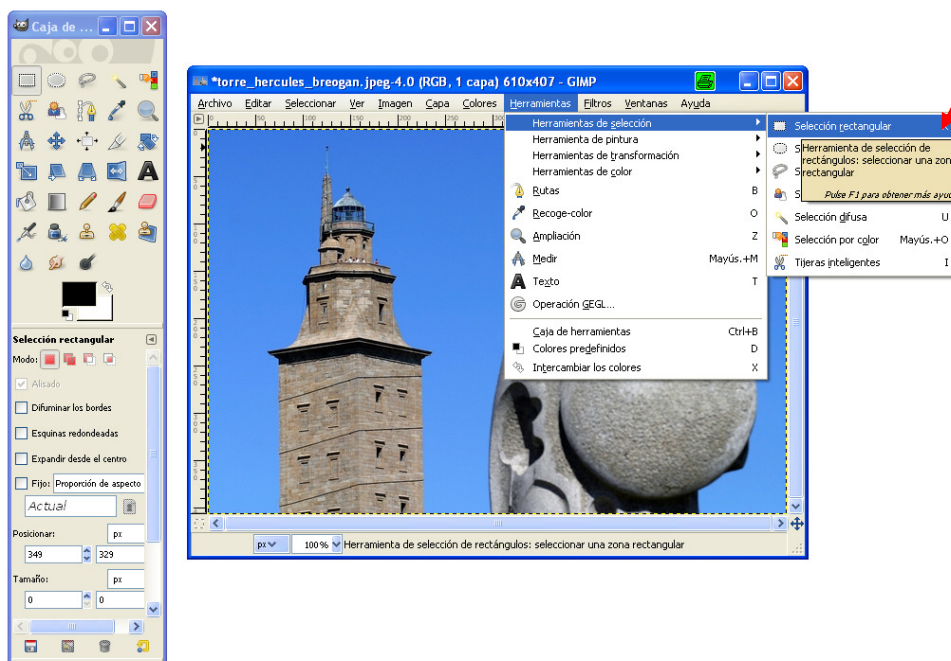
Caja de ...

Selección rectangular
Modo:
Alisado
Difuminar los bordes
Esquinas redondeadas
Expandir desde el centro
Fijo: Proporción de aspecto
Actual
Posicionar: px
349 329
Tamaño: px
0 0

*torre_hercules_breogan.jpeg-4.0 (RGB, 1 capa) 610x407 - GIMP
Archivo Editar Seleccionar Ver Imagen Capa Colores Herramientas Filtros Ventanas Ayuda

Herramientas de selección
Herramientas de pintura
Herramientas de transformación
Herramientas de color
Rutas B
Recoge-color O
Ampliación Z
Medir Mayús.+M
Texto T
Operación GEGL...
Caja de herramientas Ctrl+B
Colores predefinidos D
Intercambiar los colores X

Selección rectangular
Herramienta de selección de rectángulos: seleccionar una zona rectangular
Pulse F1 para obtener más ayu
Selección difusa U
Selección por color Mayús.+O
Tijeras inteligentes I

px 100% Herramienta de selección de rectángulos: seleccionar una zona rectangular